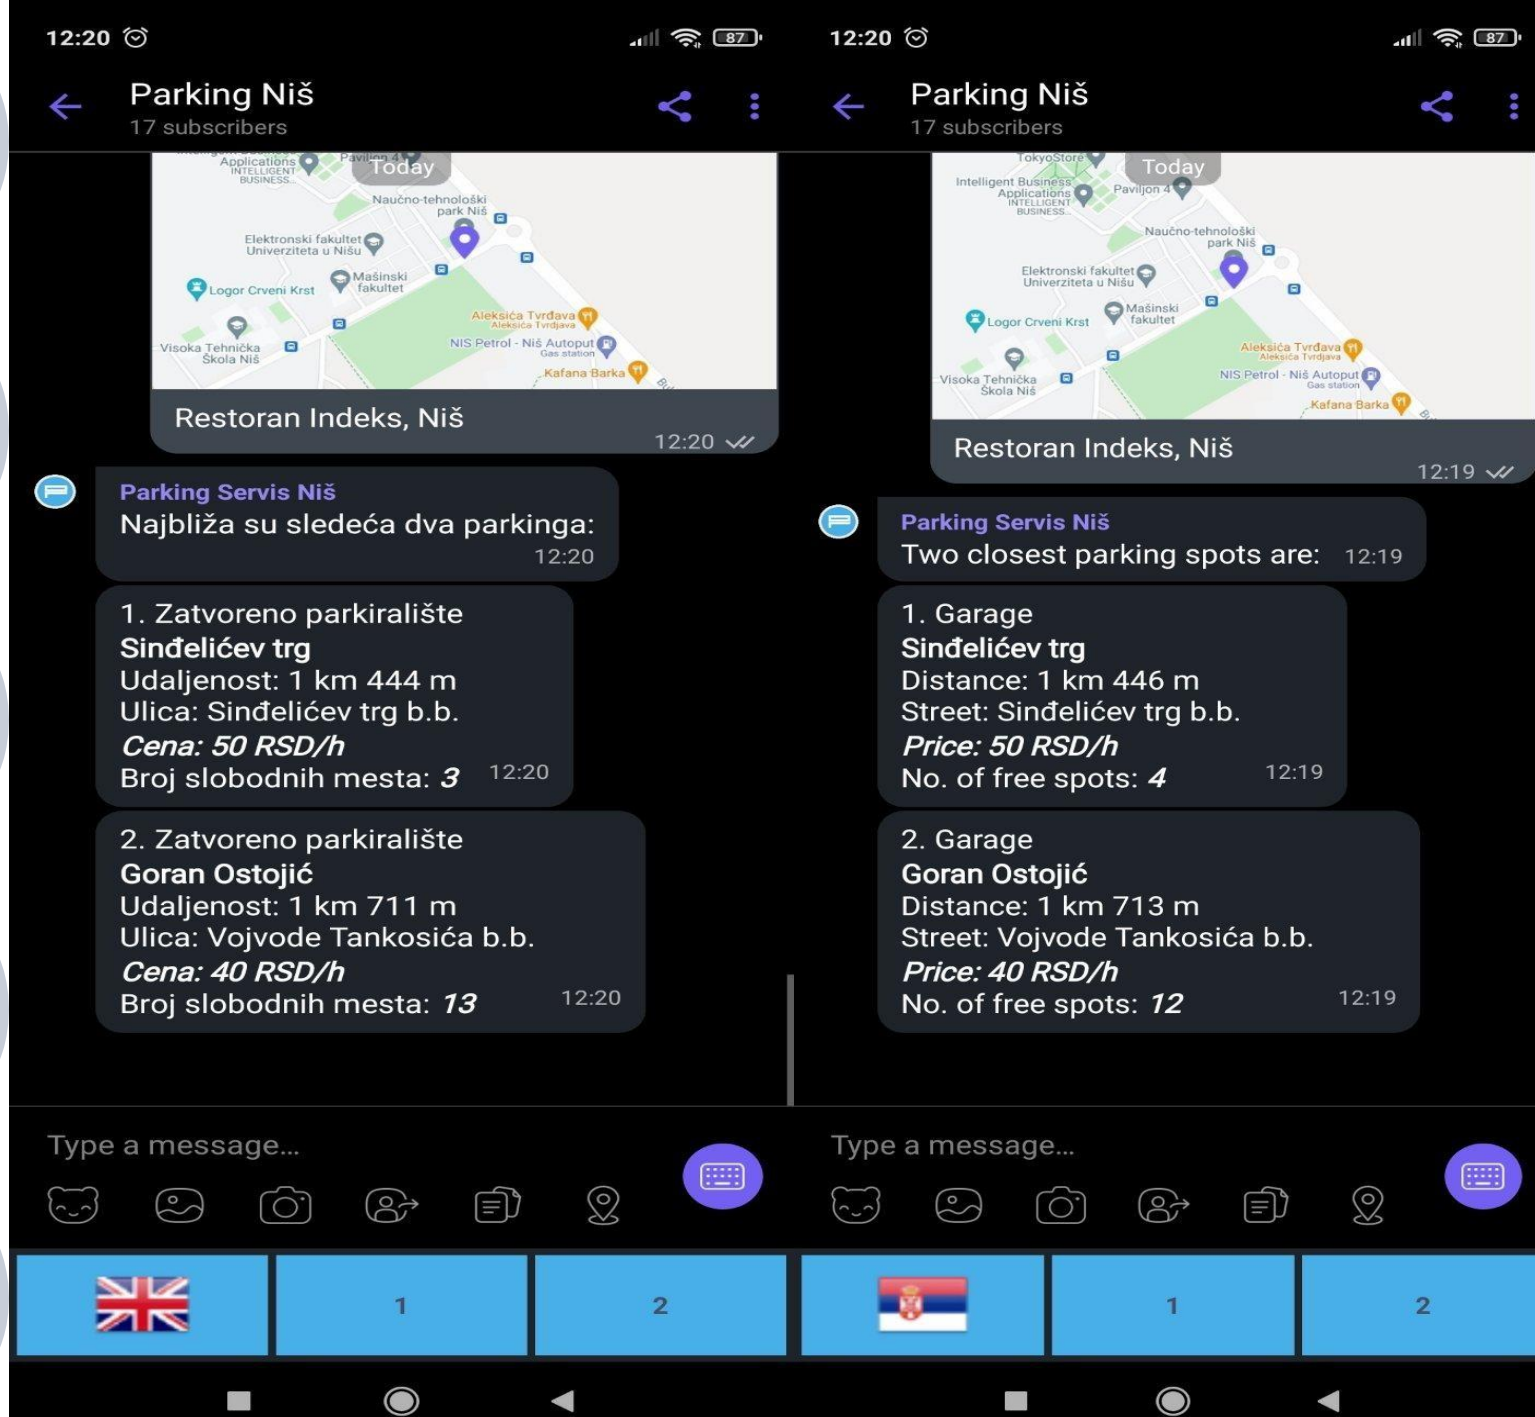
12:20 87

Parking Niš
17 subscribers

Applications INTELLIGENT BUSINESS Paviljon 4 Today
Naučno-tehnološki park Niš
Elektronski fakultet Univerziteta u Nišu
Logor Crveni Krst
Mašinski fakultet
Aleksića Tvrđava Aleksića Tvrdjava
Visoka Tehnička Škola Niš
NIS Petrol - Niš Autoput Gas station
Kafana Barka

Restoran Indeks, Niš
12:20

Parking Servis Niš
Najbliža su sledeća dva parkinga:
12:20

1. Zatvoreno parkiralište
Sinđelićev trg
Udaljenost: 1 km 444 m
Ulica: Sinđelićev trg b.b.
Cena: 50 RSD/h
Broj slobodnih mesta: 3
12:20

2. Zatvoreno parkiralište
Goran Ostojić
Udaljenost: 1 km 711 m
Ulica: Vojvode Tankosića b.b.
Cena: 40 RSD/h
Broj slobodnih mesta: 13
12:20

Type a message...

1
2

12:20 87

Parking Niš
17 subscribers

TokyoStore Today
Intelligent Business Applications INTELLIGENT BUSINESS Paviljon 4
Naučno-tehnološki park Niš
Elektronski fakultet Univerziteta u Nišu
Logor Crveni Krst
Mašinski fakultet
Aleksića Tvrđava Aleksića Tvrdjava
Visoka Tehnička Škola Niš
NIS Petrol - Niš Autoput Gas station
Kafana Barka

Restoran Indeks, Niš
12:19

Parking Servis Niš
Two closest parking spots are:
12:19

1. Garage
Sinđelićev trg
Distance: 1 km 446 m
Street: Sinđelićev trg b.b.
Price: 50 RSD/h
No. of free spots: 4
12:19

2. Garage
Goran Ostojić
Distance: 1 km 713 m
Street: Vojvode Tankosića b.b.
Price: 40 RSD/h
No. of free spots: 12
12:19

Type a message...

1
2